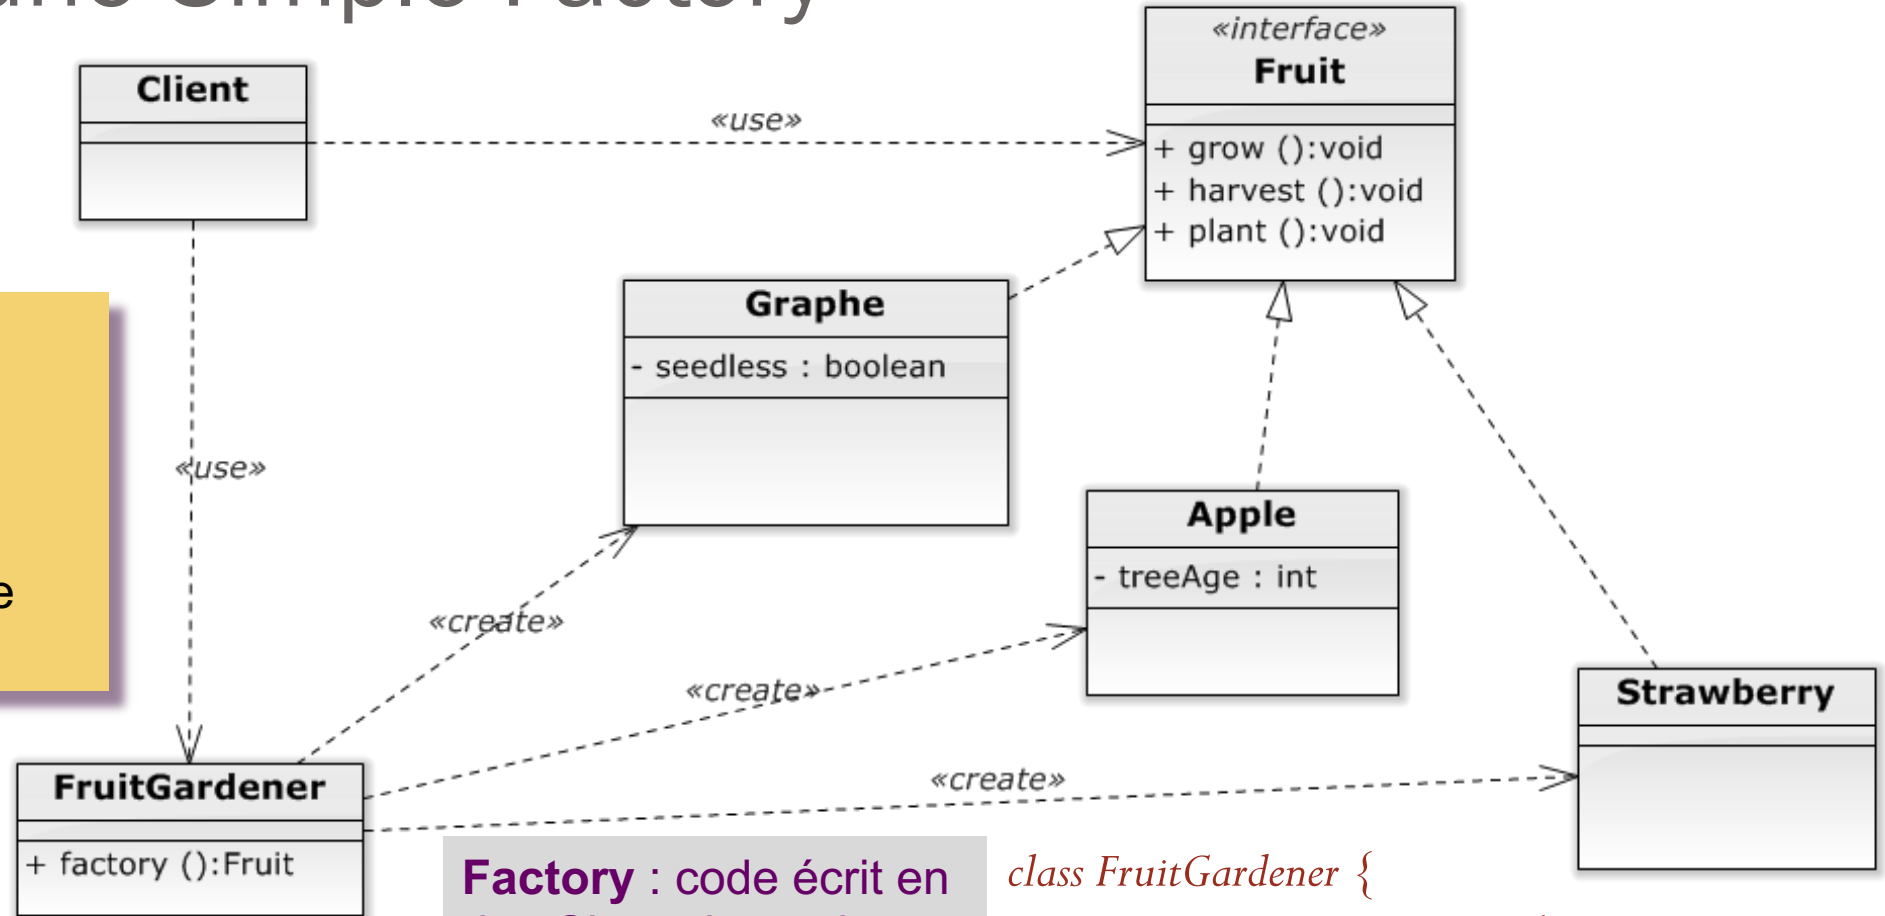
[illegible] Simple Factory

Client

«use»

«interface»
Fruit

+ grow ():void
+ harvest ():void
+ plant ():void

Graphe

- seedless : boolean

Apple

- treeAge : int

Strawberry

«use»

e

«create»

«create»

«create»

FruitGardener

+ factory ():Fruit

**Factory** : code écrit en

class FruitGardener {